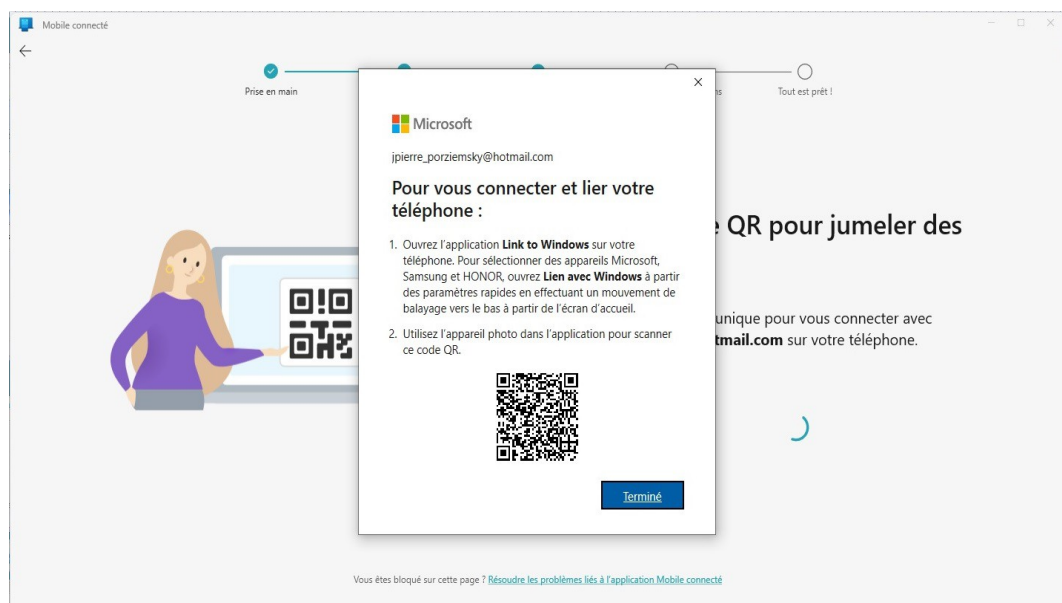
Mobile connecté

Prise en main

ns

Tout est prêt !

e QR pour jumeler des

unique pour vous connecter avec
tmail.com sur votre téléphone.

Microsoft

jpierre_porziemsky@hotmail.com

Pour vous connecter et lier votre téléphone :

1. Ouvrez l'application **Link to Windows** sur votre téléphone. Pour sélectionner des appareils Microsoft, Samsung et HONOR, ouvrez **Lien avec Windows** à partir des paramètres rapides en effectuant un mouvement de balayage vers le bas à partir de l'écran d'accueil.

2. Utilisez l'appareil photo dans l'application pour scanner ce code QR.

Terminé

Vous êtes bloqué sur cette page ? Résoudre les problèmes liés à l'application Mobile connecté